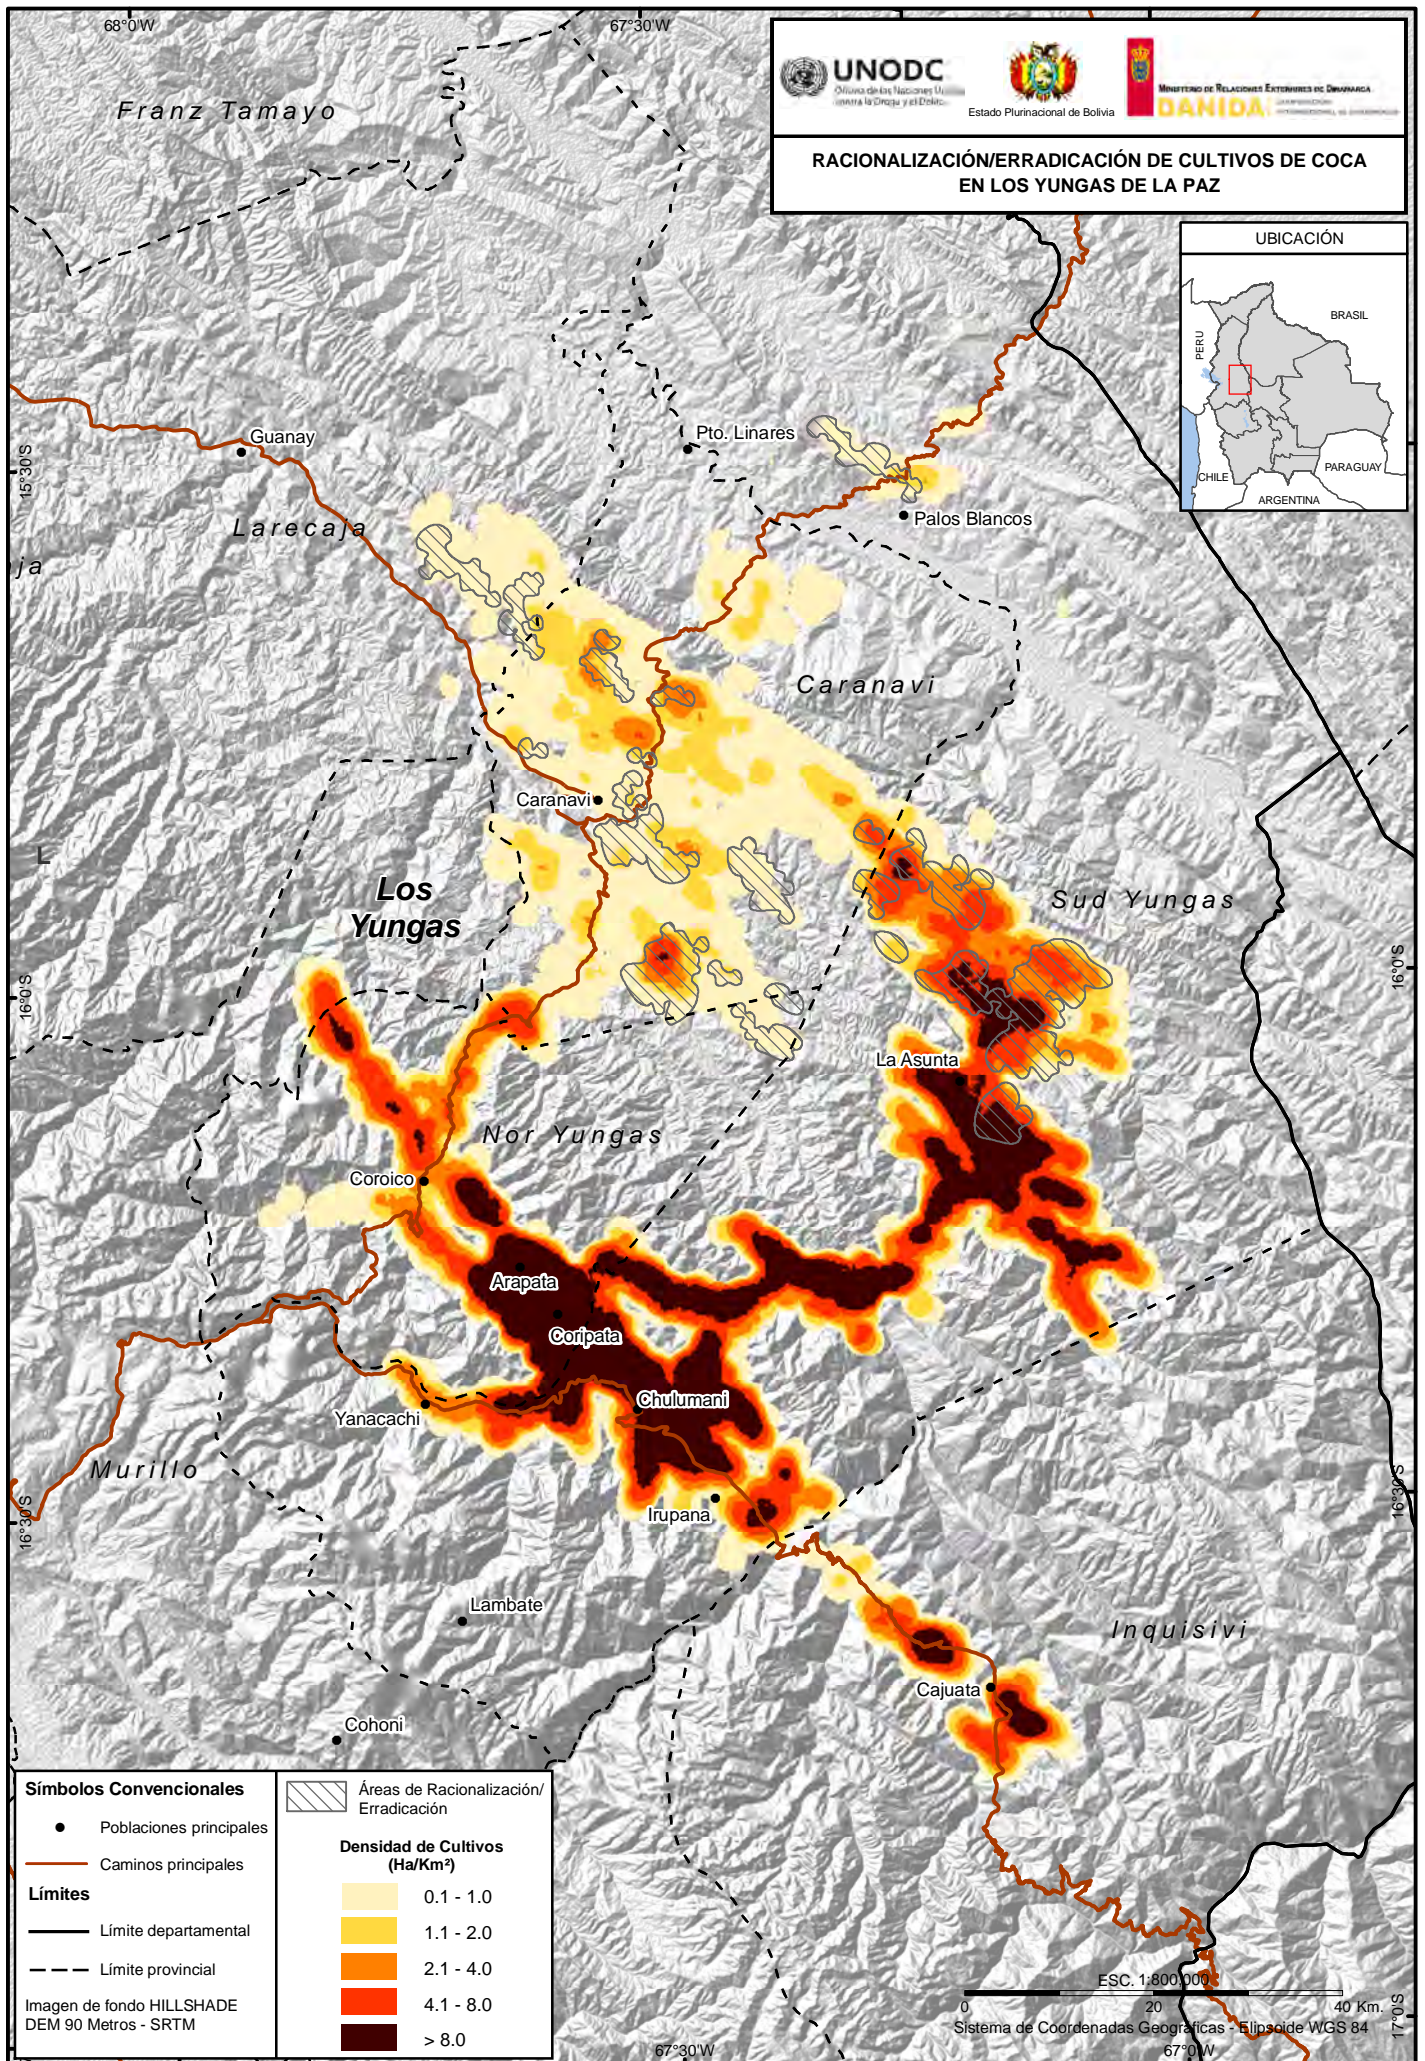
68°0'W
67°30'W

UNODC
Oficina de las Naciones Unidas contra la Droga y el Delito
Estado Plurinacional de Bolivia
Ministerio de Relaciones Exteriores de Dinamarca
DANIDA

RACIONALIZACIÓN/ERRADICACIÓN DE CULTIVOS DE COCA EN LOS YUNGAS DE LA PAZ

UBICACIÓN
BRASIL
PERU
CHILE
PARAGUAY
ARGENTINA

Franz Tamayo
Guanay
15°30'S
Larecaja
ja
Pto. Linares
Palos Blancos
Caranavi
Caranavi
L
Los Yungas
Sud Yungas
16°0'S
16°0'S
La Asunta
Nor Yungas
Coroico
Arapata
Coripata
Chulumani
Yanacachi
Murillo
16°30'S
16°30'S
Irupana
Lambate
Inquisivi
Cajuata
Cohoni

Símbolos Convencionales
Poblaciones principales
Caminos principales
Límites
Límite departamental
Límite provincial
Imagen de fondo HILLSHADE DEM 90 Metros - SRTM

Áreas de Racionalización/ Erradicación
Densidad de Cultivos (Ha/Km²)
0.1 - 1.0
1.1 - 2.0
2.1 - 4.0
4.1 - 8.0
> 8.0

ESC. 1:800.000
0
20
40 Km.
Sistema de Coordenadas Geográficas - Elipsoide WGS 84
67°30'W
67°0'W
17°0'S